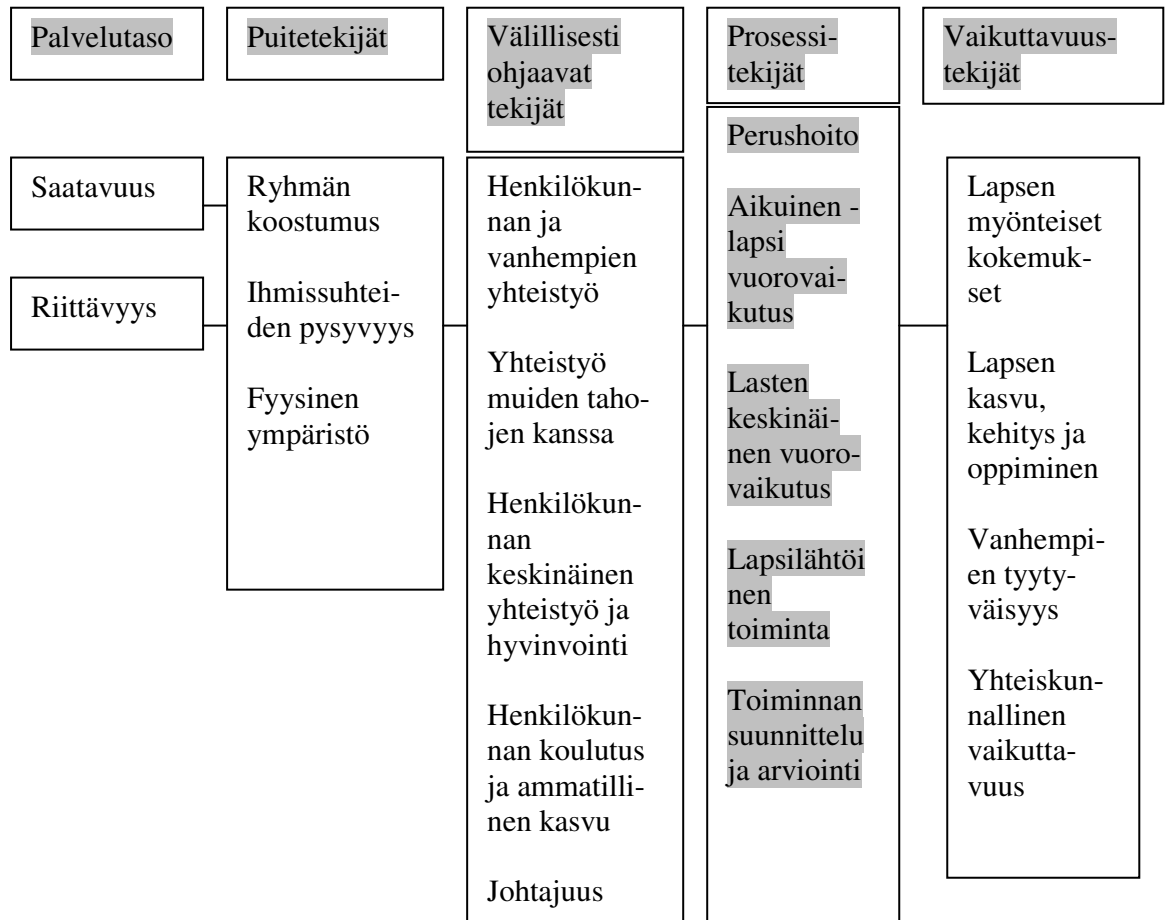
Palvelutaso

Puitetekijät

Välillisesti ohjaavat tekijät

Prosessitekijät

Vaikuttavuustekijät

Saatavuus

Riittävyys

Ryhmän koostumus

Ihmissuhteiden pysyvyys

Fyysinen ympäristö

Henkilökunnan ja vanhempien yhteistyö

Yhteistyö muiden tahojen kanssa

Henkilökunnan keskinäinen yhteistyö ja hyvinvointi

Henkilökunnan koulutus ja ammatillinen kasvu

Johtajuus

Perushoito

Aikuinen - lapsi vuorovaikutus

Lasten keskinäinen vuorovaikutus

Lapsilähtöinen toiminta

Toiminnan suunnittelu ja arviointi

Lapsen myönteiset kokemukset

Lapsen kasvu, kehitys ja oppiminen

Vanhempien tyytyväisyys

Yhteiskunnallinen vaikuttavuus